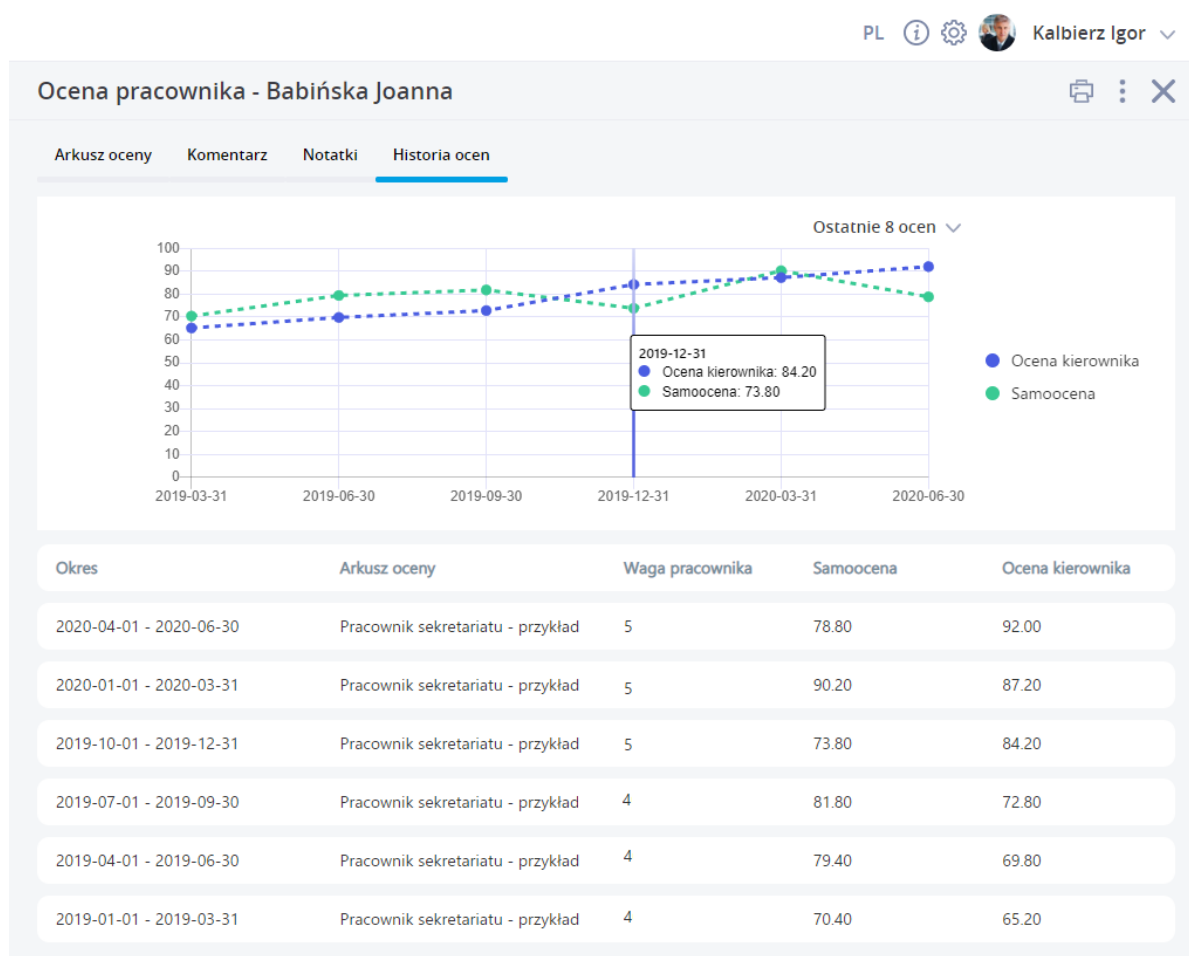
PL Kalbierz Igor

Ocena pracownika - Babińska Joanna

Arkusz oceny Komentarz Notatki Historia ocen

Ostatnie 8 ocen

100
90
80
70
60
50
40
30
20
10
0

2019-03-31 2019-06-30 2019-09-30 2019-12-31 2020-03-31 2020-06-30

2019-12-31
Ocena kierownika: 84.20
Samoocena: 73.80

Ocena kierownika
Samoocena

| Okres | Arkusz oceny | Waga pracownika | Samoocena | Ocena kierownika |
|---|---|---|---|---|
| 2020-04-01 - 2020-06-30 | Pracownik sekretariatu - przykład | 5 | 78.80 | 92.00 |
| 2020-01-01 - 2020-03-31 | Pracownik sekretariatu - przykład | 5 | 90.20 | 87.20 |
| 2019-10-01 - 2019-12-31 | Pracownik sekretariatu - przykład | 5 | 73.80 | 84.20 |
| 2019-07-01 - 2019-09-30 | Pracownik sekretariatu - przykład | 4 | 81.80 | 72.80 |
| 2019-04-01 - 2019-06-30 | Pracownik sekretariatu - przykład | 4 | 79.40 | 69.80 |
| 2019-01-01 - 2019-03-31 | Pracownik sekretariatu - przykład | 4 | 70.40 | 65.20 |